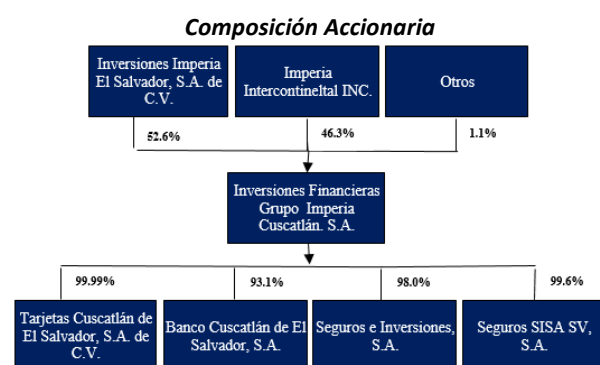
Composición Accionaria

Inversiones Imperia El Salvador, S.A. de C.V.

Imperia Intercontineltal INC.

Otros

52.6%

46.3%

1.1%

Inversiones Financieras Grupo Imperia Cuscatlán. S.A.

99.99%

93.1%

98.0%

99.6%

Tarjetas Cuscatlán de El Salvador, S.A. de C.V.

Banco Cuscatlán de El Salvador, S.A.

Seguros e Inversiones, S.A.

Seguros SISA SV, S.A.